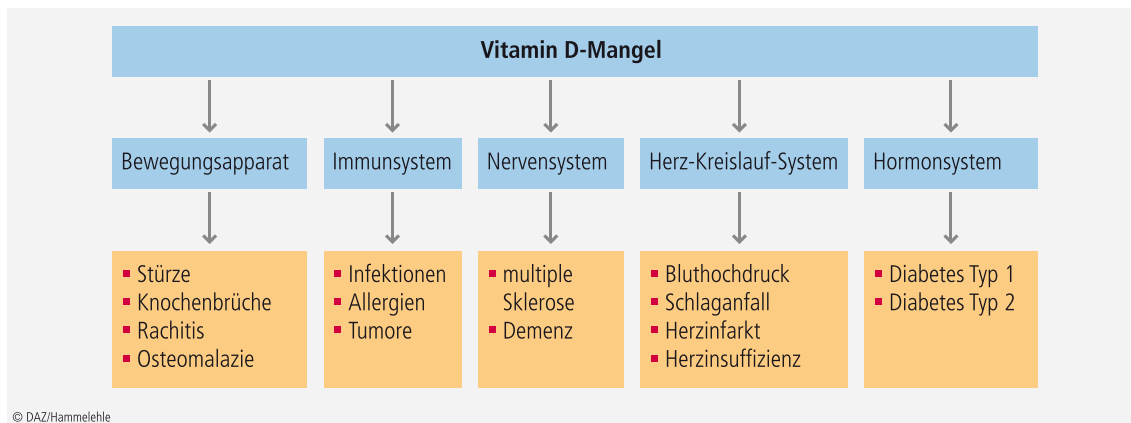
Vitamin D-Mangel

Bewegungsapparat

- Stürze
- Knochenbrüche
- Rachitis
- Osteomalazie

Immunsystem

- Infektionen
- Allergien
- Tumore

Nervensystem

- multiple Sklerose
- Demenz

Herz-Kreislauf-System

- Bluthochdruck
- Schlaganfall
- Herzinfarkt
- Herzinsuffizienz

Hormonsystem

- Diabetes Typ 1
- Diabetes Typ 2

© DAZ/Hammelehle